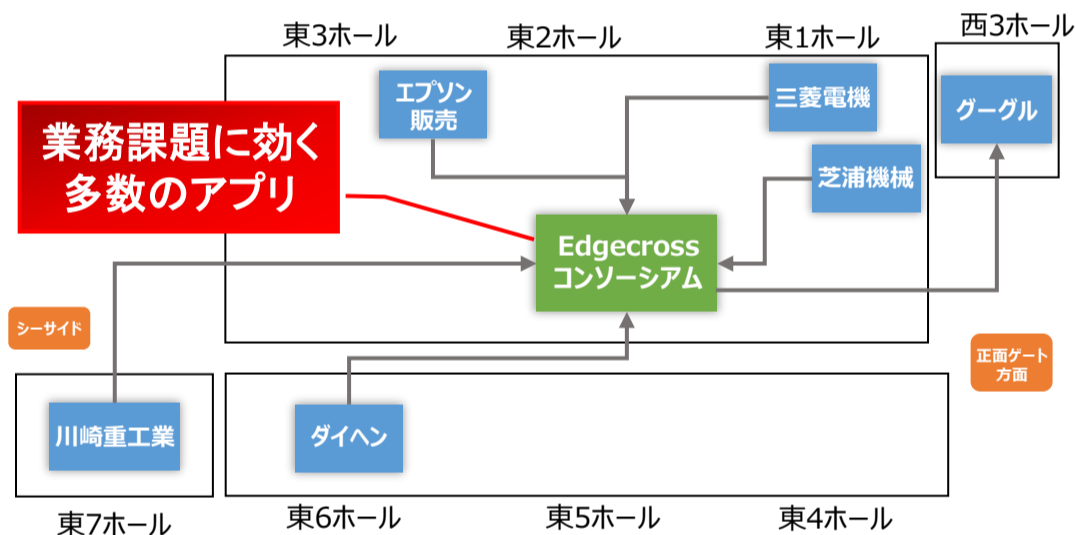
東3ホール
東2ホール
東1ホール
西3ホール

エプソン販売

三菱電機

グーグル

業務課題に効く多数のアプリ

芝浦機械

Edgecross コンソーシアム

シーサイド

正面ゲート方面

川崎重工業

ダイヘン

東7ホール
東6ホール
東5ホール
東4ホール